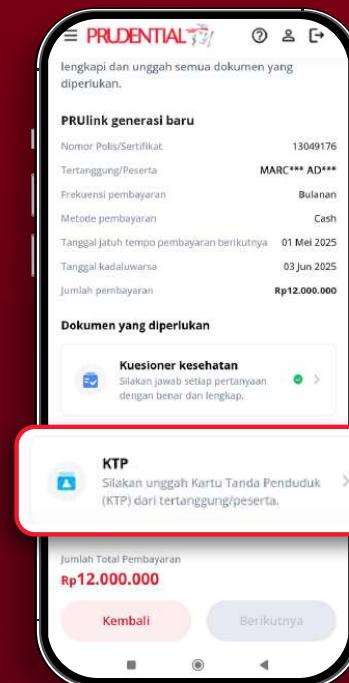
PRUDENTIAL

lengkapi dan unggah semua dokumen yang diperlukan.

PRUlink generasi baru

| | |
|---|---|
| Nomor Polis/Sertifikat | 13049176 |
| Tertanggung/Peserta | MARC*** AD*** |
| Frekuensi pembayaran | Bulanan |
| Metode pembayaran | Cash |
| Tanggal jatuh tempo pembayaran berikutnya | 01 Mei 2025 |
| Tanggal kadaluwarsa | 03 Jun 2025 |
| Jumlah pembayaran | Rp12.000.000 |

Dokumen yang diperlukan

Kuesioner kesehatan
Silakan jawab setiap pertanyaan dengan benar dan lengkap.

KTP
Silakan unggah Kartu Tanda Penduduk (KTP) dari tertanggung/peserta.

Jumlah Total Pembayaran
Rp12.000.000

Kembali

Berikutnya